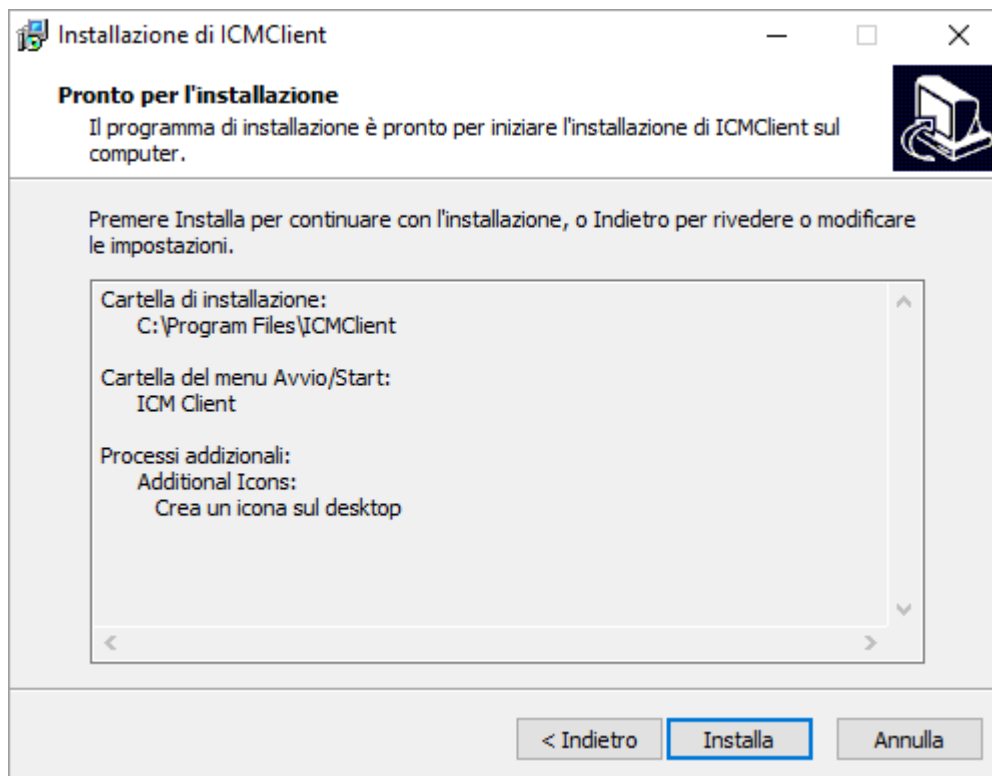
Installazione di ICMClient

Pronto per l'installazione

Il programma di installazione è pronto per iniziare l'installazione di ICMClient sul computer.

Premere Installa per continuare con l'installazione, o Indietro per rivedere o modificare le impostazioni.

Cartella di installazione:
C:\Program Files\ICMClient

Cartella del menu Avvio/Start:
ICM Client

Processi addizionali:
Additional Icons:
Crea un icona sul desktop

< Indietro

Installa

Annulla